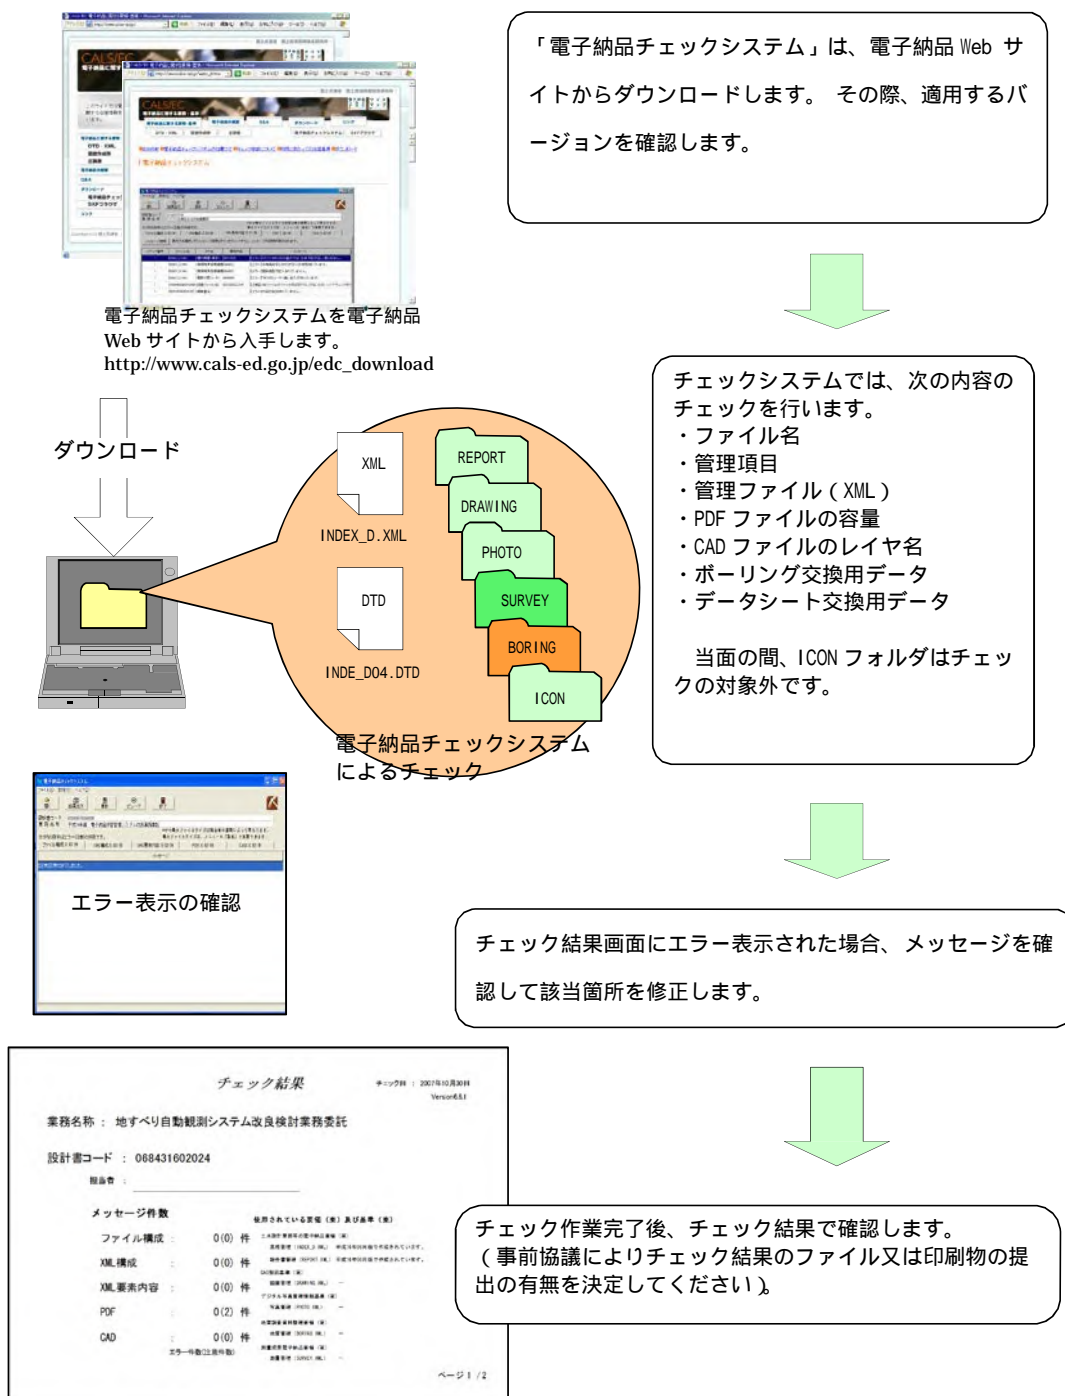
「電子納品チェックシステム」は、電子納品 Web サイトからダウンロードします。 その際、適用するバージョンを確認します。

電子納品チェックシステムを電子納品 Web サイトから入手します。
http://www.cals-ed.go.jp/edc_download

ダウンロード

XML
INDEX_D.XML
DTD
INDE_D04.DTD
REPORT
DRAWING
PHOTO
SURVEY
BORING
ICON

電子納品チェックシステムによるチェック

チェックシステムでは、次の内容のチェックを行います。
・ファイル名
・管理項目
・管理ファイル（XML）
・PDF ファイルの容量
・CAD ファイルのレイヤ名
・ボーリング交換用データ
・データシート交換用データ

当面の間、ICON フォルダはチェックの対象外です。

エラー表示の確認

チェック結果画面にエラー表示された場合、メッセージを確認して該当箇所を修正します。

チェック結果
チェック日 ： 2007年10月30日
Version6.0.1
業務名称 ： 地すべり自動観測システム改良検討業務委託
設計書コード ： 068431602024
報告者
メッセージ件数
ファイル構成 ： 0(0) 件
XML 構成 ： 0(0) 件
XML 要素内容 ： 0(0) 件
PDF ： 0(2) 件
CAD ： 0(0) 件
エラー件数(注意件数)
格納されている書類（束）及び基準（束）
ページ 1 / 2

チェック作業完了後、チェック結果で確認します。
（事前協議によりチェック結果のファイル又は印刷物の提出の有無を決定してください）。